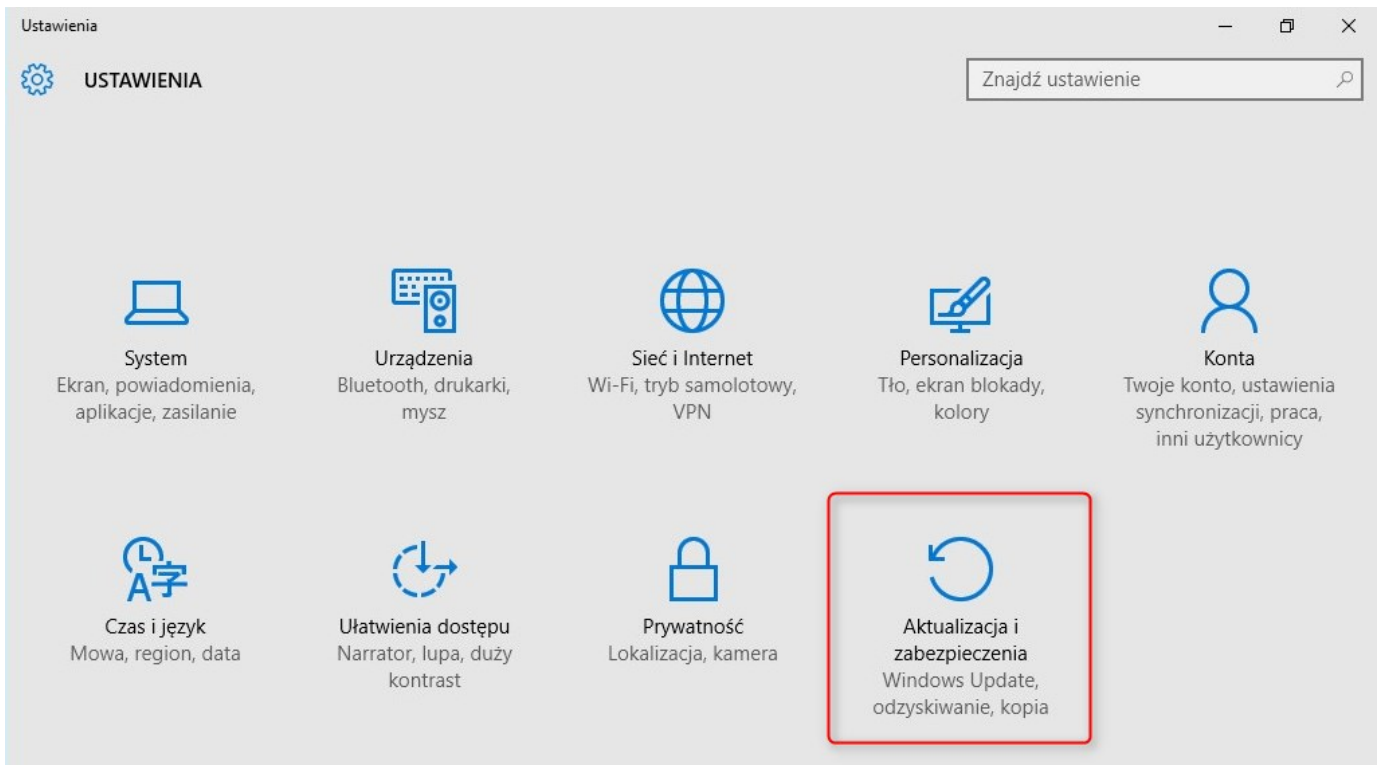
Ustawienia

USTAWIENIA

Znajdź ustawienie

System
Ekran, powiadomienia, aplikacje, zasilanie

Urządzenia
Bluetooth, drukarki, mysz

Sieć i Internet
Wi-Fi, tryb samolotowy, VPN

Personalizacja
Tło, ekran blokady, kolory

Konta
Twoje konto, ustawienia synchronizacji, praca, inni użytkownicy

Czas i język
Mowa, region, data

Ułatwienia dostępu
Narrator, lupa, duży kontrast

Prywatność
Lokalizacja, kamera

Aktualizacja i zabezpieczenia
Windows Update, odzyskiwanie, kopia